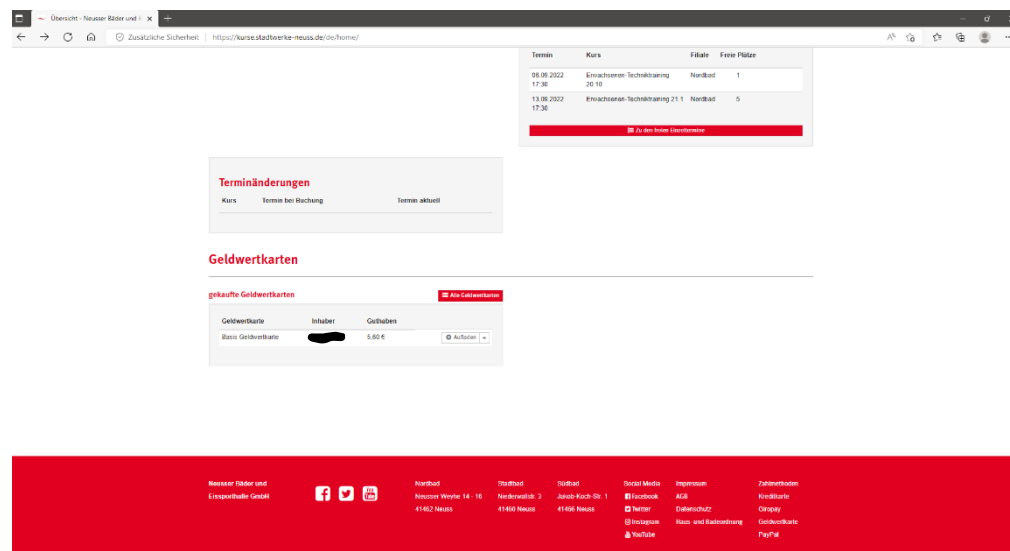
Übersicht - Neusser Bäder und E ×

Zusätzliche Sicherheit | https://kurse.stadtwerke-neuss.de/de/home/

| Termin | Kurs | Filiale | Freie Plätze |
|---|---|---|---|
| 08.08.2022 17:30 | Erwachsenen-Techniktraining 20.10 | Nordbad | 1 |
| 13.08.2022 17:30 | Erwachsenen-Techniktraining 21.1 | Nordbad | 5 |

Zu den freien Einzelterminen

Terminänderungen

| Kurs | Termin bei Buchung | Termin aktuell |
|---|---|---|

Geldwertkarten

gekaufte Geldwertkarten

Alle Geldwertkarten

| Geldwertkarte | Inhaber | Guthaben | |
|---|---|---|---|
| Basis Geldwertkarte | | 5,60 € | Aufladen |

Neusser Bäder und Eissporthalle GmbH

Nordbad
Neusser Weyhe 14 - 16
41462 Neuss

Stadtbad
Niederwallstr. 3
41460 Neuss

Südbad
Jakob-Koch-Str. 1
41456 Neuss

Social Media
Facebook
Twitter
Instagram
YouTube

Impressum
AGB
Datenschutz
Haus- und Badeordnung

Zahlmethoden
Kreditkarte
Giropay
Geldwertkarte
PayPal